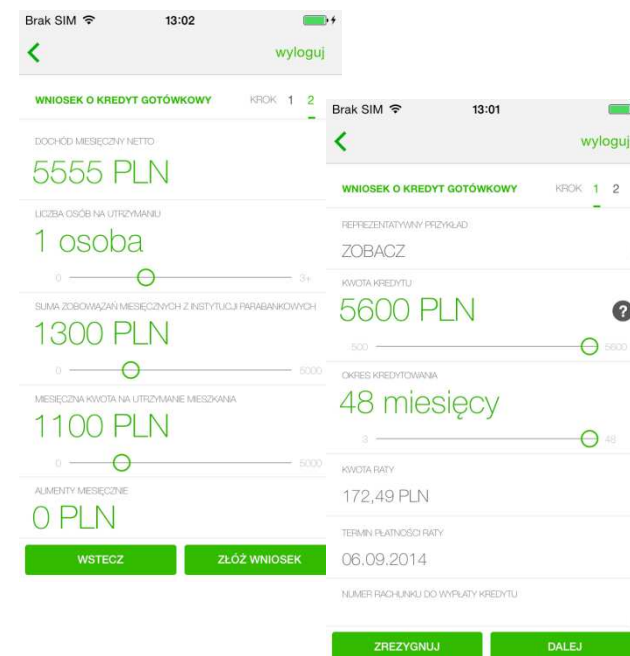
Brak SIM 13:02

<

wyloguj

WNIOSEK O KREDYT GOTÓWKOWY KROK 1 2

DOCHÓD MIESIĘCZNY NETTO

5555 PLN

LICZBA OSÓB NA UTRZYMANIU

1 osoba

0 3+

SUMA ZOBOWIĄZAŃ MIESIĘCZNYCH Z INSTYTUCJI PARABANKOWYCH

1300 PLN

0 5000

MIESIĘCZNA KWOTA NA UTRZYMANIE MIESZKANIA

1100 PLN

0 5000

ALIMENTY MIESIĘCZNE

0 PLN

WSTECZ

ZŁÓŻ WNIOSEK

Brak SIM 13:01

<

wyloguj

WNIOSEK O KREDYT GOTÓWKOWY KROK 1 2

REPREZENTATYWNY PRZYKŁAD

ZOBACZ

KWOTA KREDYTU

5600 PLN

?

500 5600

OKRES KREDYTOWANIA

48 miesięcy

3 48

KWOTA RATY

172,49 PLN

TERMIN PŁATNOŚCI RATY

06.09.2014

NUMER RACHUNKU DO WYPŁATY KREDYTU

ZREZYGNUJ

DALEJ